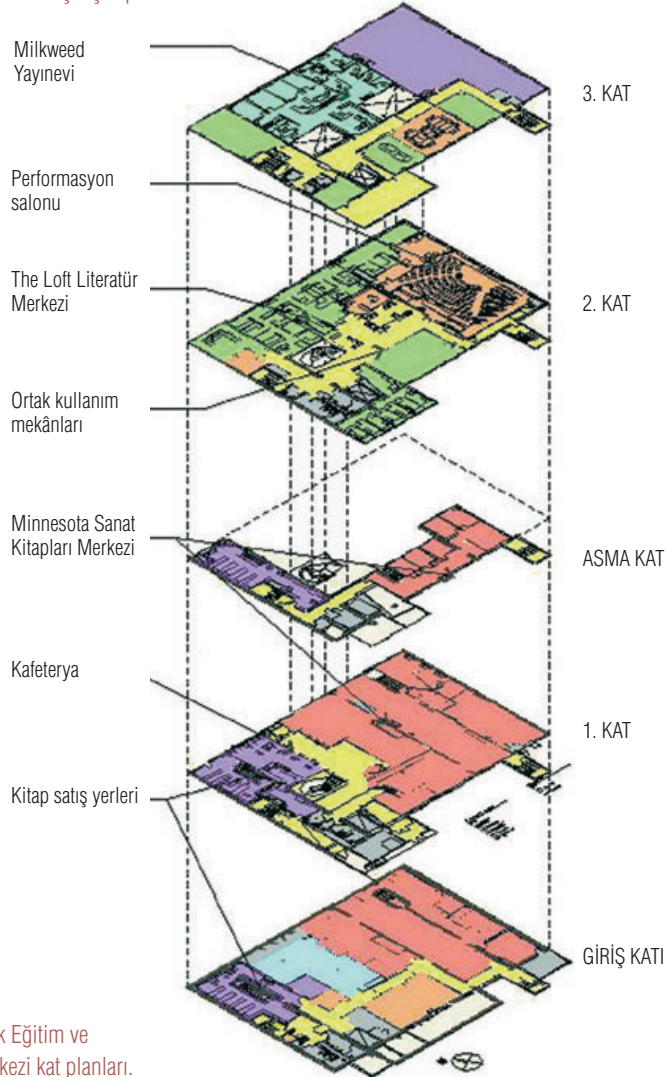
Milkweed Yayınevi

3. KAT

Performasyon salonu

The Loft Literatür Merkezi

2. KAT

Ortak kullanım mekânları

Minnesota Sanat Kitapları Merkezi

ASMA KAT

Kafeterya

1. KAT

Kitap satış yerleri

GİRİŞ KATI

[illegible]k Eğitim ve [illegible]kezi kat planları.